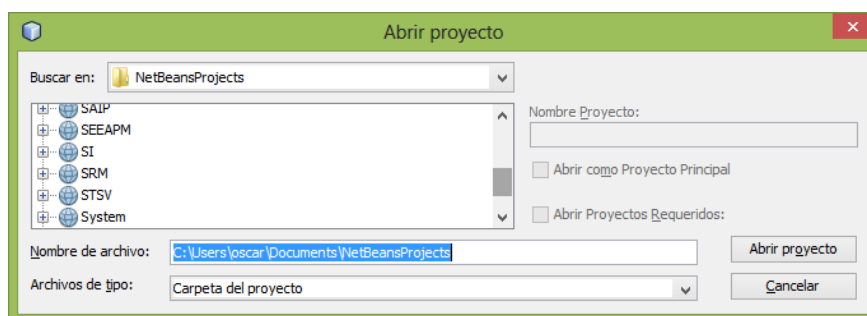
Abrir proyecto

Buscar en: NetBeansProjects

SAIP
SEEAPM
SI
SRM
STSV
System

Nombre Proyecto:

Abrir como Proyecto Principal

Abrir Proyectos Requeridos:

Nombre de archivo: C:\Users\oscar\Documents\NetBeansProjects

Abrir proyecto

Archivos de tipo: Carpeta del proyecto

Cancelar